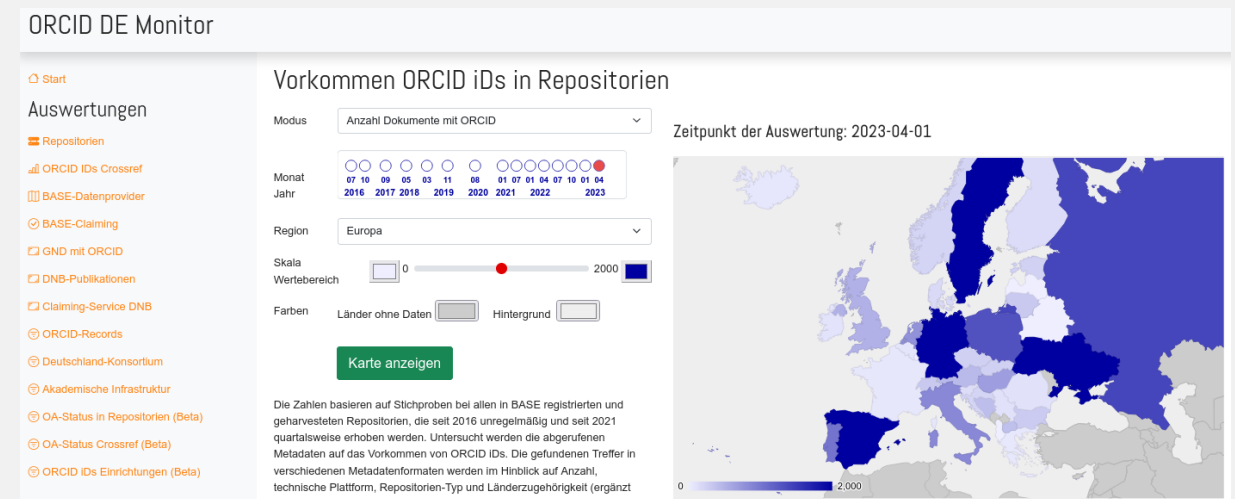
ORCID DE Monitor

Start

Auswertungen

Repositorien

ORCID IDs Crossref

BASE-Datenprovider

BASE-Claiming

GND mit ORCID

DNB-Publikationen

Claiming-Service DNB

ORCID-Records

Deutschland-Konsortium

Akademische Infrastruktur

OA-Status in Repositorien (Beta)

OA-Status Crossref (Beta)

ORCID iDs Einrichtungen (Beta)

Vorkommen ORCID iDs in Repositorien

Modus Anzahl Dokumente mit ORCID

Monat Jahr 07 10 2016 09 2017 05 2018 03 11 2019 08 2020 01 07 2021 01 04 07 10 2022 01 04 2023

Region Europa

Skala Wertebereich 0 2000

Farben Länder ohne Daten Hintergrund

Karte anzeigen

Die Zahlen basieren auf Stichproben bei allen in BASE registrierten und geharvesteten Repositorien, die seit 2016 unregelmäßig und seit 2021 quartalsweise erhoben werden. Untersucht werden die abgerufenen Metadaten auf das Vorkommen von ORCID iDs. Die gefundenen Treffer in verschiedenen Metadatenformaten werden im Hinblick auf Anzahl, technische Plattform, Repositorien-Typ und Länderzugehörigkeit (ergänzt

Zeitpunkt der Auswertung: 2023-04-01

0 2.000